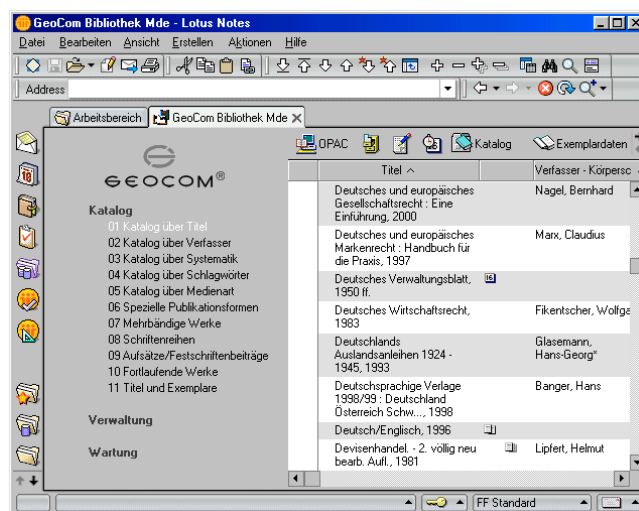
GeoCom Bibliothek Mde - Lotus Notes

Datei Bearbeiten Ansicht Erstellen Aktionen Hilfe

Address

Arbeitsbereich GeoCom Bibliothek Mde

GEOCOM®

Katalog
01 Katalog über Titel
02 Katalog über Verfasser
03 Katalog über Systematik
04 Katalog über Schlagwörter
05 Katalog über Medienart
06 Spezielle Publikationsformen
07 Mehrbändige Werke
08 Schriftenreihen
09 Aufsätze/Festschriftenbeiträge
10 Fortlaufende Werke
11 Titel und Exemplare

Verwaltung

Wartung

OPAC Katalog Exemplardaten

| Titel ^ | | Verfasser - Körpersc |
|---|---|---|
| Deutsches und europäisches Gesellschaftsrecht : Eine Einführung, 2000 | | Nagel, Bernhard |
| Deutsches und europäisches Markenrecht : Handbuch für die Praxis, 1997 | | Marx, Claudius |
| Deutsches Verwaltungsblatt, 1950 ff. | | |
| Deutsches Wirtschaftsrecht, 1983 | | Fikentscher, Wolfga |
| Deutschlands Auslandsanleihen 1924 - 1945, 1993 | | Glasemann, Hans-Georg* |
| Deutschsprachige Verlage 1998/99 : Deutschland Österreich Schw..., 1998 | | Banger, Hans |
| Deutsch/Englisch, 1996 | | |
| Devisenhandel. - 2. völlig neu bearb. Aufl., 1981 | | Lipfert, Helmut |

FF Standard